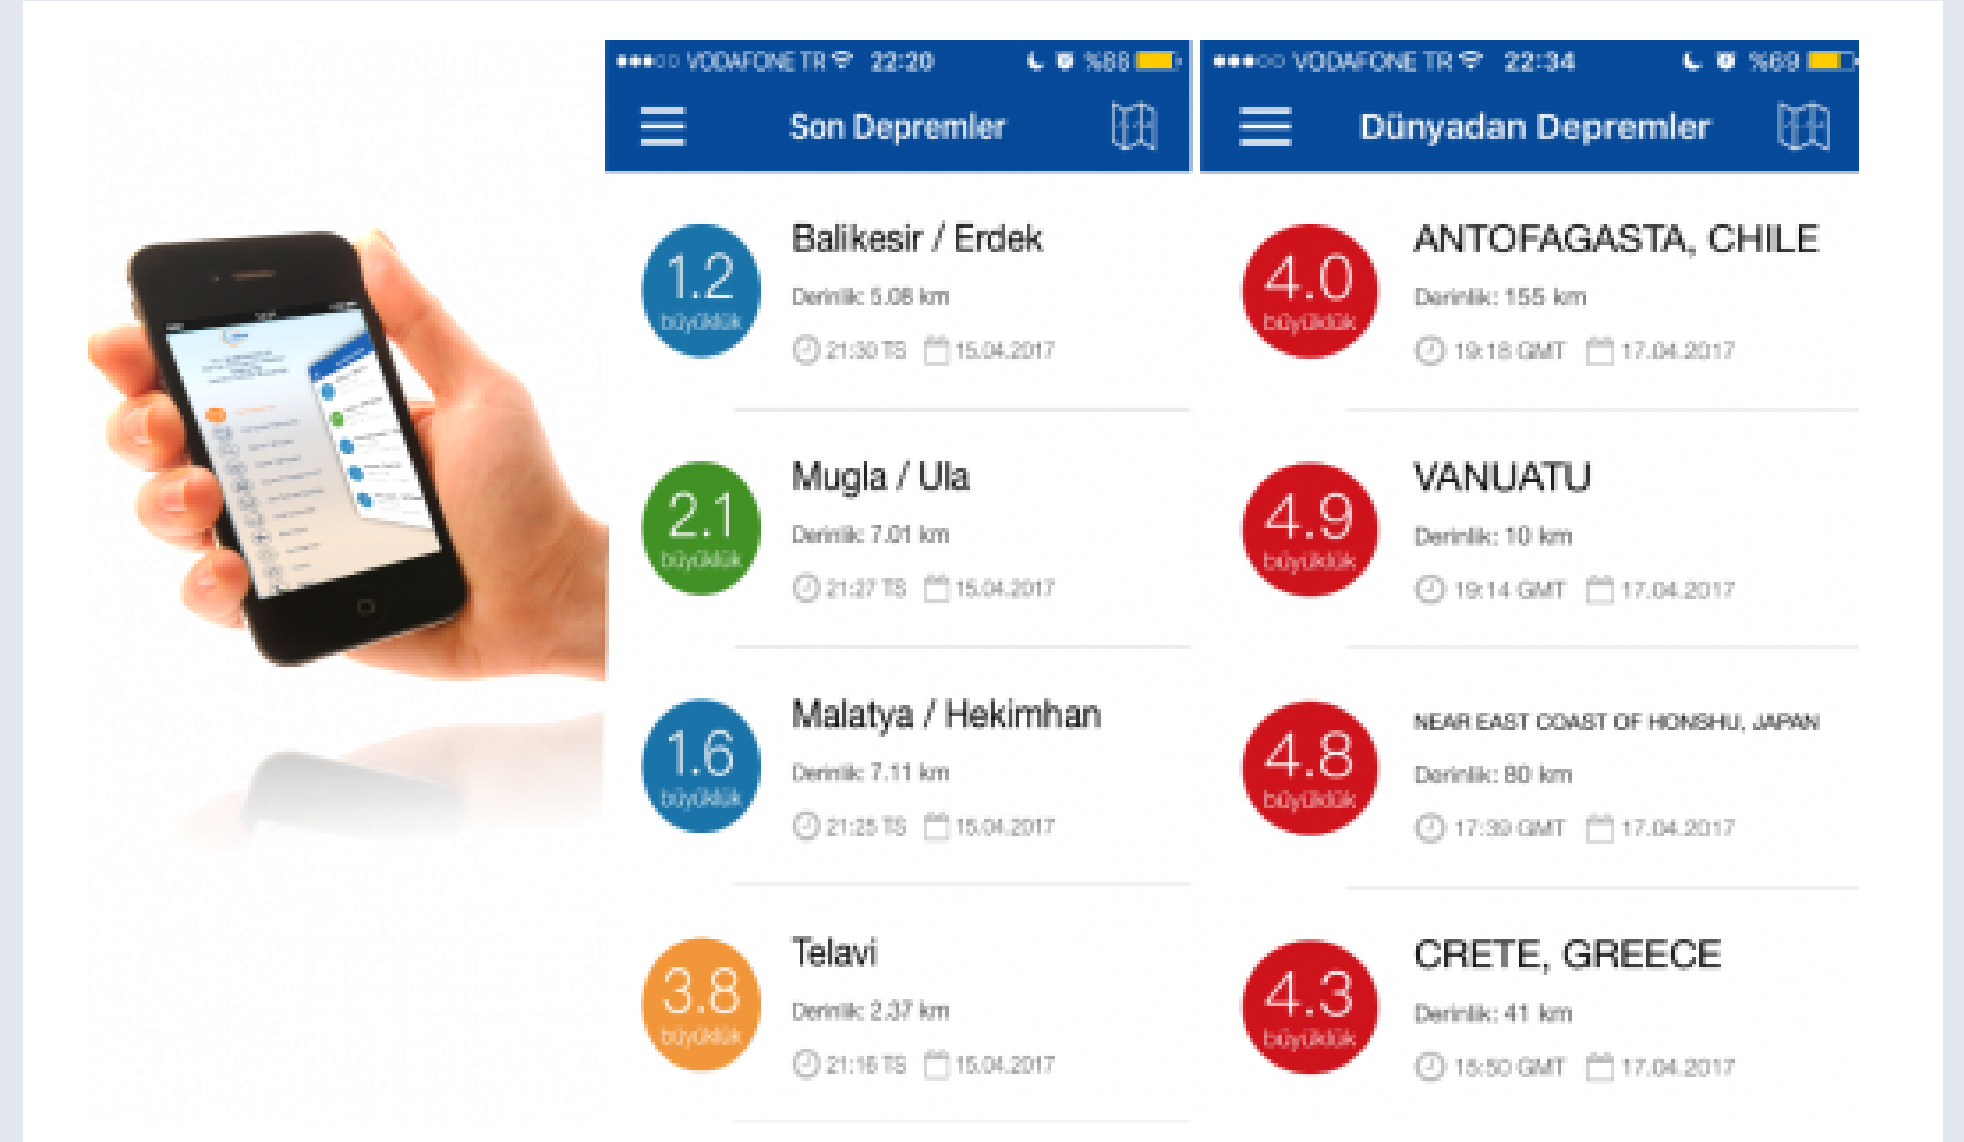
●●●○○ VODAFONE TR 22:20 %88

Son Depremler

1.2 büyüklük
Balikesir / Erdek
Derinlik: 5.08 km
21:30 TS 15.04.2017

2.1 büyüklük
Mugla / Ula
Derinlik: 7.01 km
21:27 TS 15.04.2017

1.6 büyüklük
Malatya / Hekimhan
Derinlik: 7.11 km
21:25 TS 15.04.2017

3.8 büyüklük
Telavi
Derinlik: 2.37 km
21:16 TS 15.04.2017

●●●○○ VODAFONE TR 22:34 %69

Dünyadan Depremler

4.0 büyüklük
ANTOFAGASTA, CHILE
Derinlik: 155 km
19:18 GMT 17.04.2017

4.9 büyüklük
VANUATU
Derinlik: 10 km
19:14 GMT 17.04.2017

4.8 büyüklük
NEAR EAST COAST OF HONSHU, JAPAN
Derinlik: 80 km
17:39 GMT 17.04.2017

4.3 büyüklük
CRETE, GREECE
Derinlik: 41 km
15:50 GMT 17.04.2017